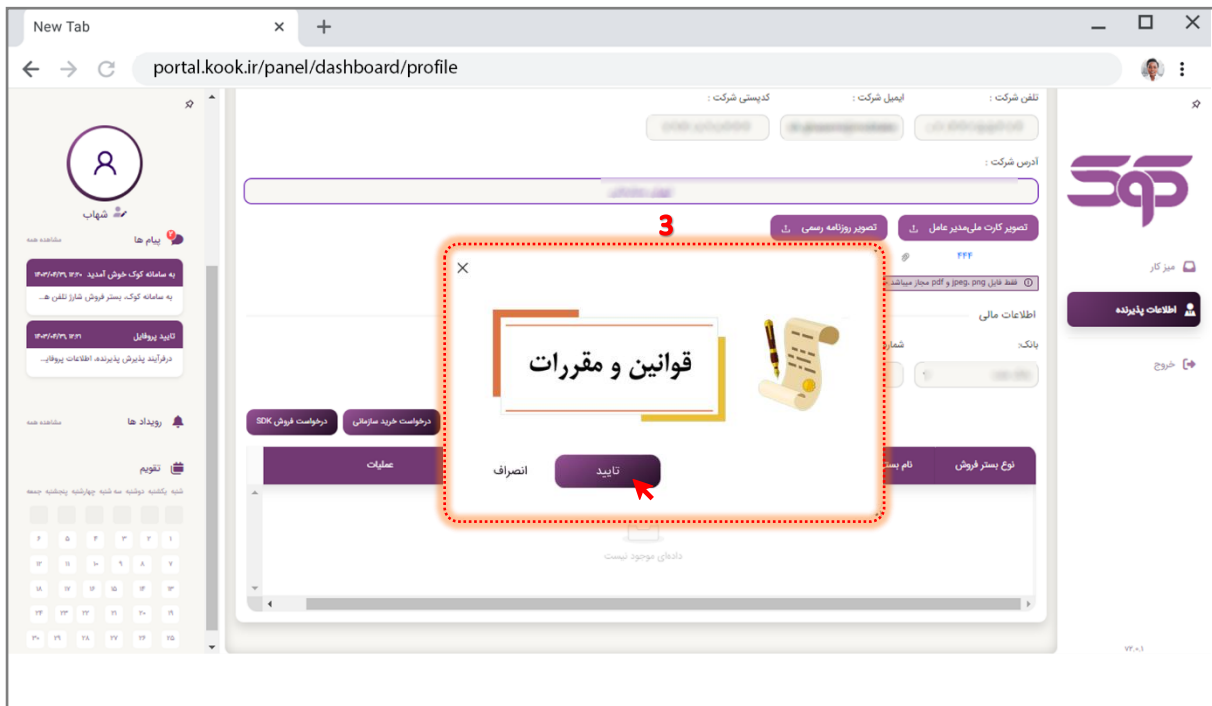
New Tab

portal.kook.ir/panel/dashboard/profile

شهاب
پیام ها
مشاهده همه
به سامانه کوک خوش آمدید ۱۲:۲۰ ۱۴۰۳/۰۴/۲۹
به سامانه کوک، بستر فروش شارژ تلفن ه...
تایید پروفایل ۱۴۰۳/۰۴/۲۹ ۱۲:۲۱
درفرآیند پذیرش پذیرنده، اطلاعات پروفا...
رویداد ها
مشاهده همه
تقویم
شنبه یکشنبه دوشنبه سه شنبه چهارشنبه پنجشنبه جمعه

تلفن شرکت :
ایمیل شرکت :
کدپستی شرکت :
آدرس شرکت :
تصویر کارت ملی‌مدیر عامل
تصویر روزنامه رسمی
۴۴۴
فقط فایل jpeg, png و pdf مجاز میباشد
اطلاعات مالی
بانک:
شمار
درخواست فروش SDK
درخواست خرید سازمانی
عملیات
نام بستر
نوع بستر فروش
داده‌ای موجود نیست

3
قوانین و مقررات
انصراف
تایید

میز کار
اطلاعات پذیرنده
خروج
v۲.۰.۱